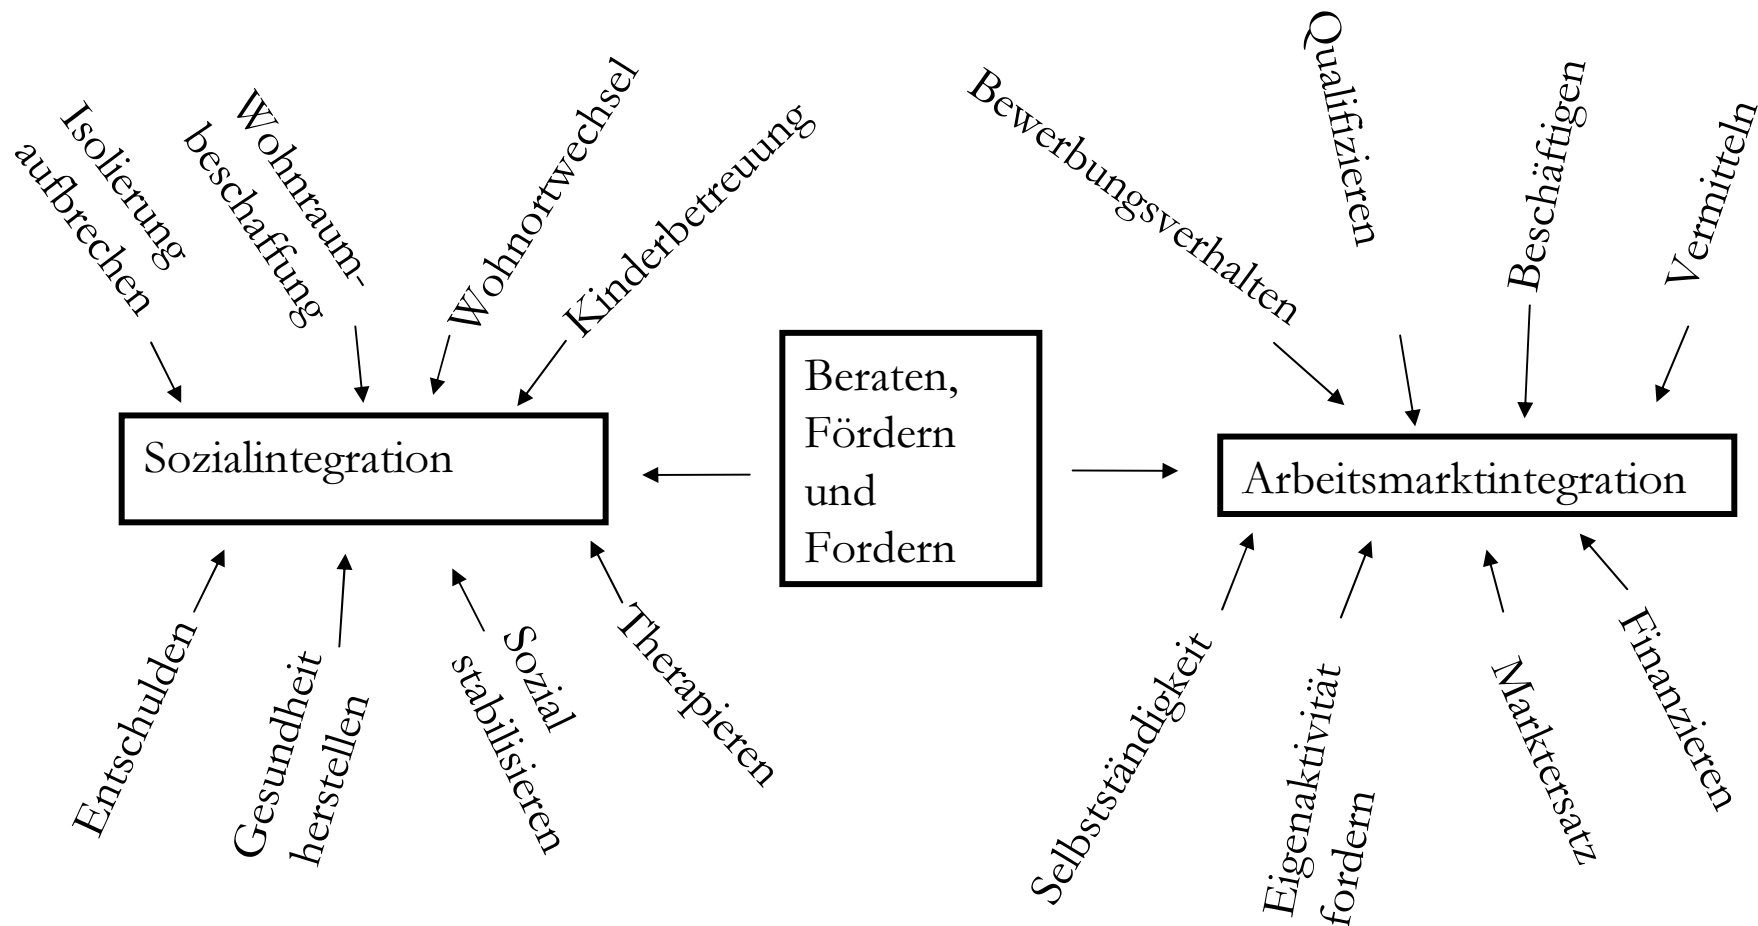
Isolierung aufbrechen

Wohnraumbeschaffung

Wohnortwechsel

Kinderbetreuung

Sozialintegration

Entschulden

Gesundheit herstellen

Sozial stabilisieren

Therapieren

Beraten, Fördern und Fordern

Bewerbungsverhalten

Qualifizieren

Beschäftigen

Vermitteln

Arbeitsmarktintegration

Selbstständigkeit

Eigenaktivität fordern

Marktersatz

Finanzieren